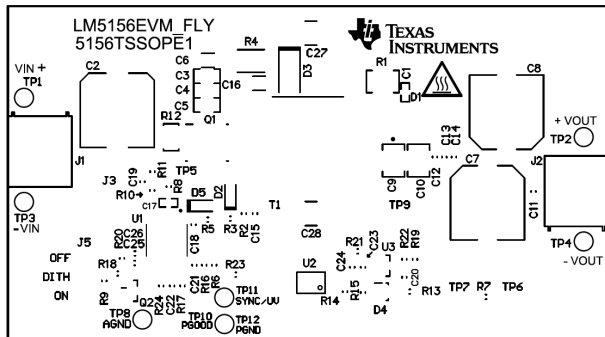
LM5156EVM_FLY
5156TSSOPE1
TEXAS INSTRUMENTS
VIN +
TP1
C2
R4
C27
D3
R1
C1
D1
C8
C6
C3
C4
C5
C16
Q1
R12
+ VOUT
TP2
C13
C14
J1
J2
TP5
C19
R11
J3
R10
R8
D5
D2
C17
U1
C9
C10
C12
TP9
C7
C11
TP3
-VIN
C18
R5
R3
R2
C15
T1
C26
C25
R20
C28
J5
R21
C23
R22
R19
TP4
- VOUT
OFF
R18
R23
U2
C24
U3
C20
DITH
C21
R16
R6
TP11
SYNC/UV
R14
R15
R13
TP7
R7
TP6
ON
R9
Q2
R17
C22
R24
D4
TP8
AGND
TP10
PGOOD
TP12
PGND